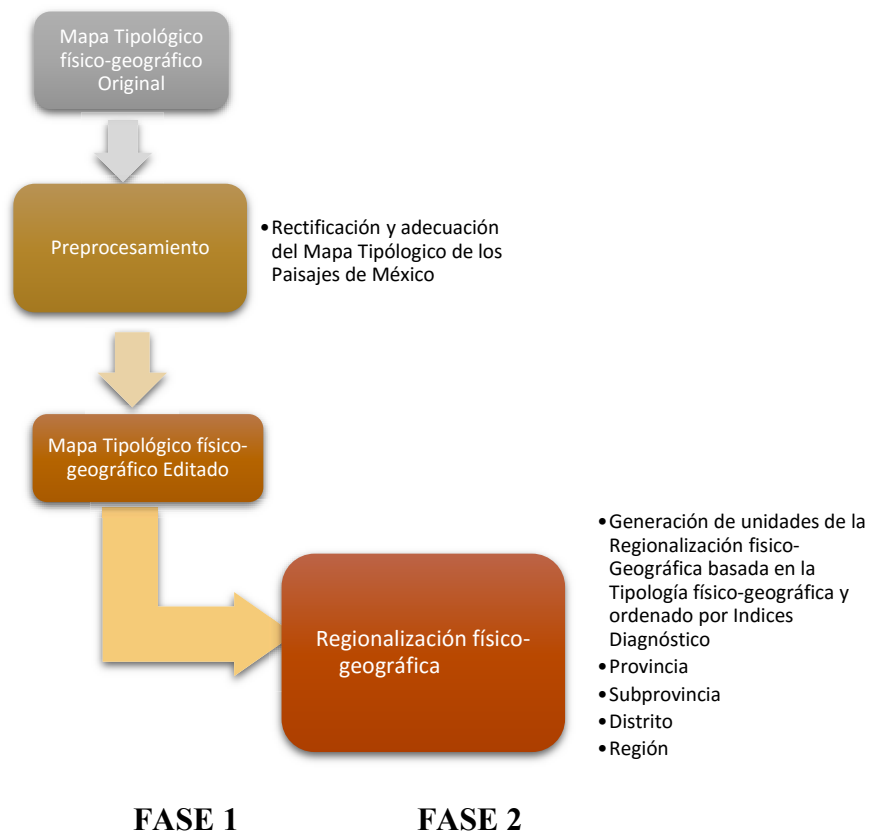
Mapa Tipológico físico-geográfico Original

Preprocesamiento

• Rectificación y adecuación del Mapa Tipólogico de los Paisajes de México

Mapa Tipológico físico-geográfico Editado

Regionalización físico-geográfica

• Generación de unidades de la Regionalización fisico-Geográfica basada en la Tipología físico-geográfica y ordenado por Indices Diagnóstico
• Provincia
• Subprovincia
• Distrito
• Región

FASE 1

FASE 2